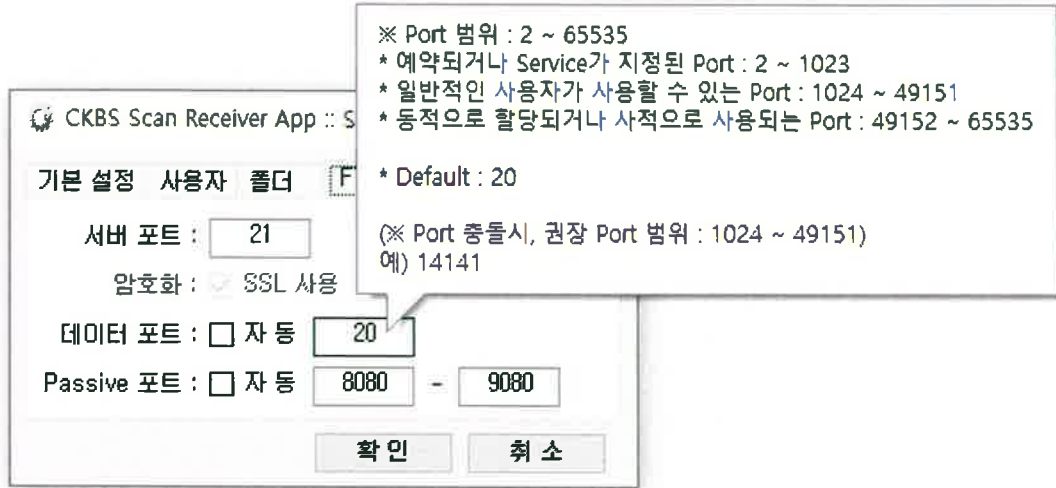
※ Port 범위 : 2 ~ 65535
* 예약되거나 Service가 지정된 Port : 2 ~ 1023
* 일반적인 사용자가 사용할 수 있는 Port : 1024 ~ 49151
* 동적으로 할당되거나 사적으로 사용되는 Port : 49152 ~ 65535

* Default : 20

(※ Port 충돌시, 권장 Port 범위 : 1024 ~ 49151)
예) 14141

CKBS Scan Receiver App :: S

기본 설정 사용자 폴더 F

서버 포트 : 21

암호화 : SSL 사용

데이터 포트 : 자 동 20

Passive 포트 : 자 동 8080 - 9080

확 인 취 소